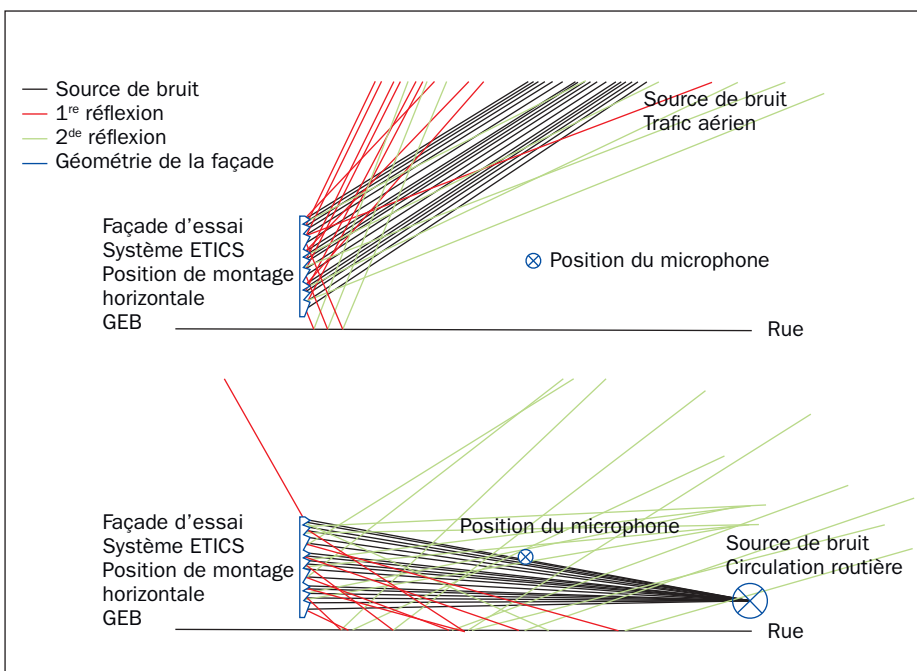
— Source de bruit
— 1$^{re}$ réflexion
— 2$^{de}$ réflexion
— Géométrie de la façade

Source de bruit
Trafic aérien

Façade d'essai
Système ETICS
Position de montage horizontale
GEB

⊗ Position du microphone

Rue

Façade d'essai
Système ETICS
Position de montage horizontale
GEB

Position du microphone

Source de bruit
Circulation routière

Rue